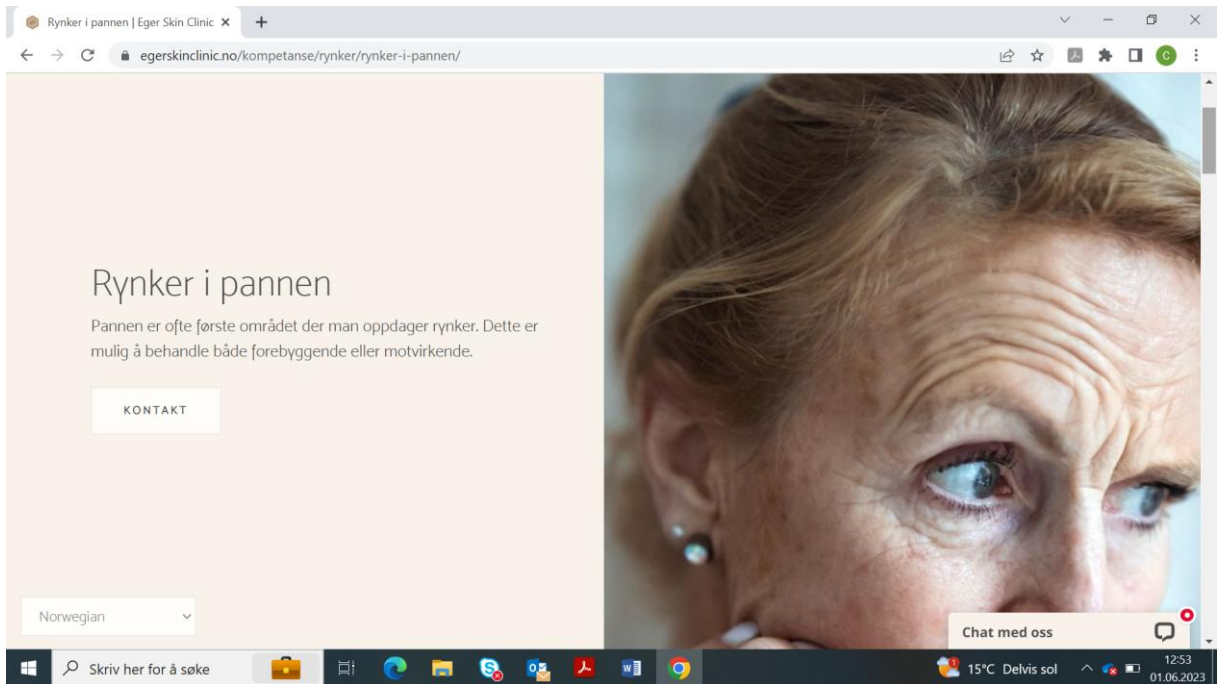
Rynker i pannen | Eger Skin Clinic ×
+
egerskinclinic.no/kompetanse/rynker/rynker-i-pannen/

Rynker i pannen

Pannen er ofte første området der man oppdager rynker. Dette er mulig å behandle både forebyggende eller motvirkende.

KONTAKT

Norwegian

Chat med oss

Skriv her for å søke

15°C Delvis sol

12:53
01.06.2023